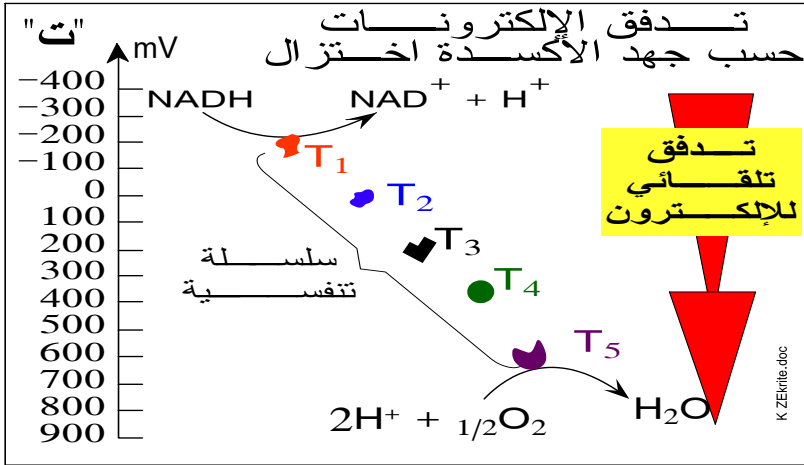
"ت"

تـــدفق الإلكترونـــات
حسب جهد الأكســدة اختـزال

mV

−400
−300
−200
−100
0
100
200
300
400
500
600
700
800
900

NADH

$NAD^+ + H^+$

$T_1$

$T_2$

$T_3$

$T_4$

$T_5$

سلســـلة
تنفســـية

تـــدفق
تلقـائي
للإلكـترون

$2H^+ + {}_{1/2}O_2$

$H_2O$

K ZEkrite.doc